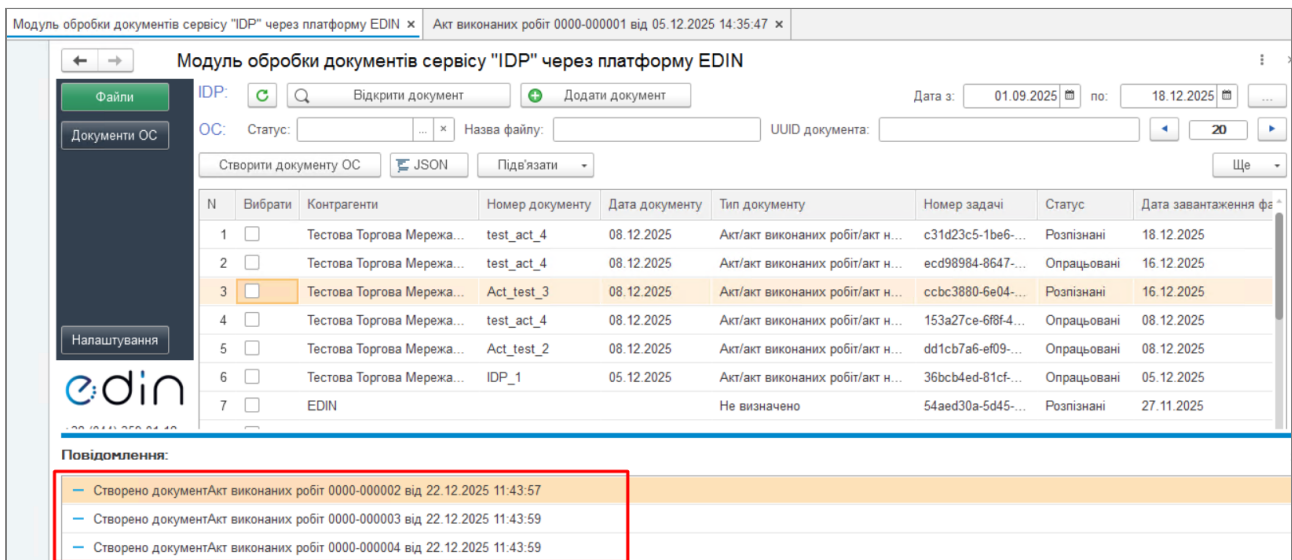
Модуль обробки документів сервісу "IDP" через платформу EDIN ×
Акт виконаних робіт 0000-000001 від 05.12.2025 14:35:47 ×

Модуль обробки документів сервісу "IDP" через платформу EDIN

Файли
Документи ОС
Налаштування
edin
+38 (044) 359-01-12 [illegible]

IDP:
Відкрити документ
Додати документ
Дата з: 01.09.2025 по: 18.12.2025 ...
ОС: Статус: ... × Назва файлу: UUID документа: 20
Створити документу ОС
JSON
Підв'язати
Ще

| N | Вибрати | Контрагенти | Номер документу | Дата документу | Тип документу | Номер задачі | Статус | Дата завантаження фа |
|---|---|---|---|---|---|---|---|---|
| 1 | | Тестова Торгова Мережа... | test_act_4 | 08.12.2025 | Акт/акт виконаних робіт/акт н... | c31d23c5-1be6-... | Розпізнані | 18.12.2025 |
| 2 | | Тестова Торгова Мережа... | test_act_4 | 08.12.2025 | Акт/акт виконаних робіт/акт н... | ecd98984-8647-... | Опрацьовані | 16.12.2025 |
| 3 | | Тестова Торгова Мережа... | Act_test_3 | 08.12.2025 | Акт/акт виконаних робіт/акт н... | ccbc3880-6e04-... | Розпізнані | 16.12.2025 |
| 4 | | Тестова Торгова Мережа... | test_act_4 | 08.12.2025 | Акт/акт виконаних робіт/акт н... | 153a27ce-6f8f-4... | Опрацьовані | 08.12.2025 |
| 5 | | Тестова Торгова Мережа... | Act_test_2 | 08.12.2025 | Акт/акт виконаних робіт/акт н... | dd1cb7a6-ef09-... | Опрацьовані | 08.12.2025 |
| 6 | | Тестова Торгова Мережа... | IDP_1 | 05.12.2025 | Акт/акт виконаних робіт/акт н... | 36bcb4ed-81cf-... | Опрацьовані | 05.12.2025 |
| 7 | | EDIN | | | Не визначено | 54aed30a-5d45-... | Розпізнані | 27.11.2025 |

Повідомлення:
— Створено документАкт виконаних робіт 0000-000002 від 22.12.2025 11:43:57
— Створено документАкт виконаних робіт 0000-000003 від 22.12.2025 11:43:59
— Створено документАкт виконаних робіт 0000-000004 від 22.12.2025 11:43:59